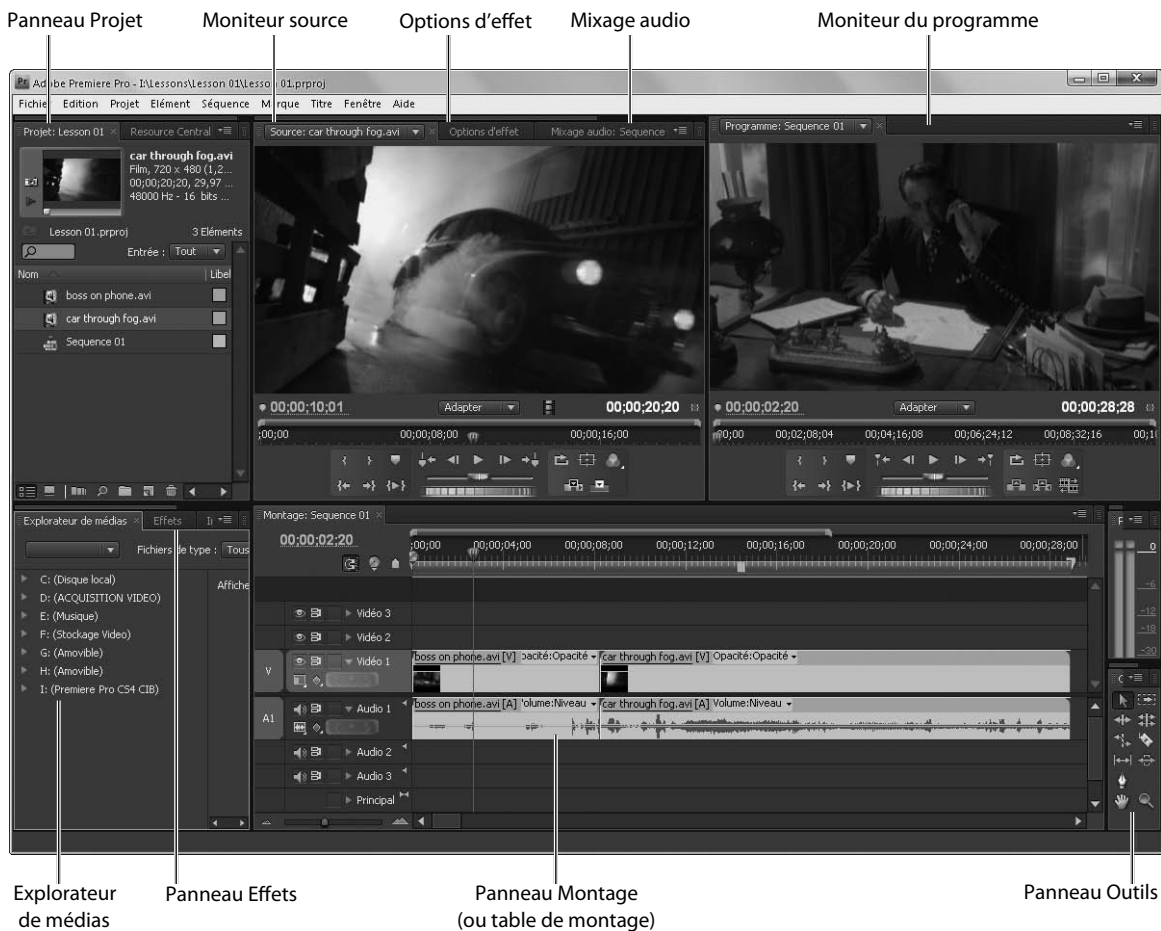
Panneau Projet
Moniteur source
Options d'effet
Mixage audio
Moniteur du programme

Adobe Premiere Pro - I:\Lessons\Lesson 01\Lesson 01.prproj

Fichier Edition Projet Elément Séquence Marque Titre Fenêtre Aide

Projet: Lesson 01 × Resource Central
car through fog.avi
Film, 720 x 480 (1,2...
00;00;20;20, 29,97 ...
48000 Hz - 16 bits ...
Lesson 01.prproj 3 Eléments
Entrée : Tout
Nom Libel
boss on phone.avi
car through fog.avi
Sequence 01

Source: car through fog.avi × Options d'effet Mixage audio: Sequence
00;00;10;01 Adapter 00;00;20;20
;00;00 00;00;08;00 00;00;16;00

Programme: Sequence 01
00;00;02;20 Adapter 00;00;28;28
00;00 00;02;08;04 00;04;16;08 00;06;24;12 00;08;32;16 00;1

Explorateur de médias × Effets
Fichiers de type : Tous
Affiche
C: (Disque local)
D: (ACQUISITION VIDEO)
E: (Musique)
F: (Stockage Video)
G: (Amovible)
H: (Amovible)
I: (Premiere Pro CS4 CIB)

Montage: Sequence 01 ×
00;00;02;20
;00;00 00;00;04;00 00;00;08;00 00;00;12;00 00;00;16;00 00;00;20;00 00;00;24;00 00;00;28;00
Vidéo 3
Vidéo 2
V Vidéo 1
boss on phone.avi [V] Opacité:Opacité
car through fog.avi [V] Opacité:Opacité
A1 Audio 1
boss on phone.avi [A] Volume:Niveau
car through fog.avi [A] Volume:Niveau
Audio 2
Audio 3
Principal

0
-6
-12
-18
-30

Explorateur de médias
Panneau Effets
Panneau Montage (ou table de montage)
Panneau Outils